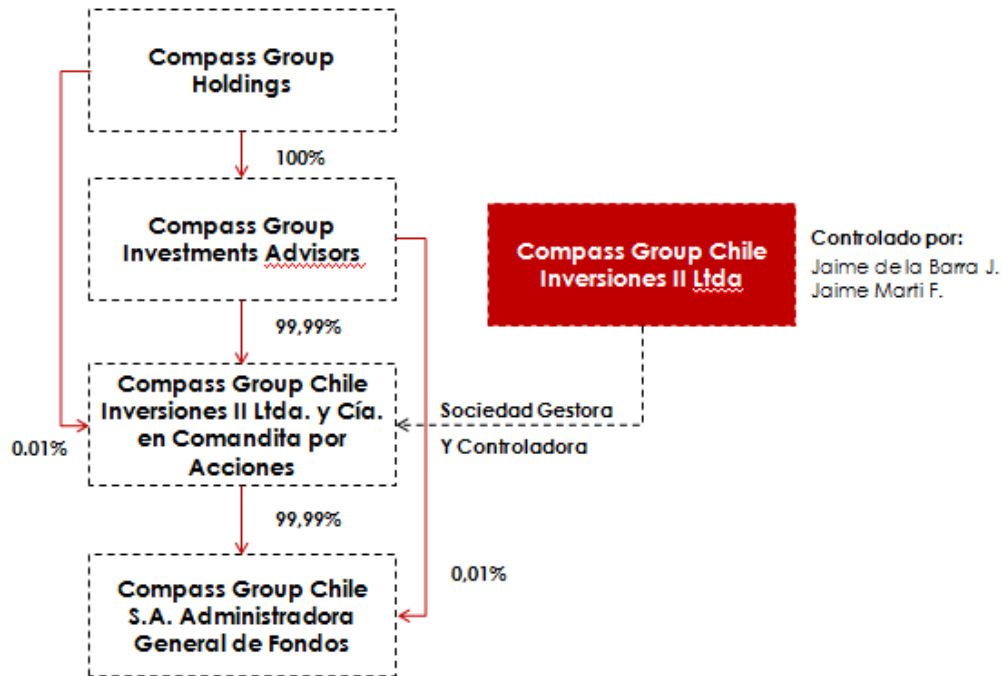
Compass Group Holdings

100%

Compass Group Investments Advisors

99,99%

Compass Group Chile Inversiones II Ltda. y Cía. en Comandita por Acciones

0.01%

99,99%

Compass Group Chile S.A. Administradora General de Fondos

0,01%

Compass Group Chile Inversiones II Ltda

Controlado por:
Jaime de la Barra J.
Jaime Martí F.

Sociedad Gestora
Y Controladora